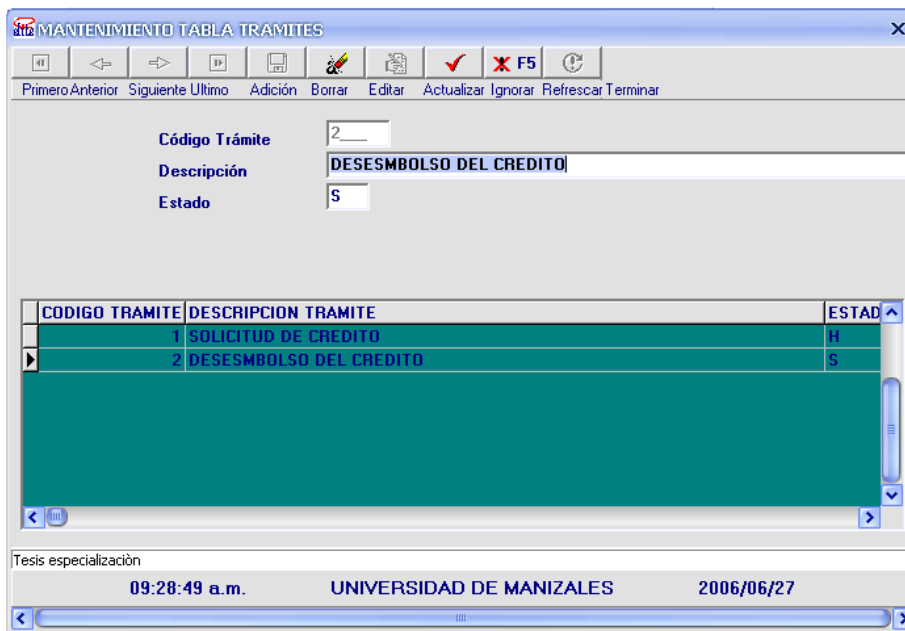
MANTENIMIENTO TABLA TRAMITES

F5

Primero Anterior Siguiente Ultimo Adición Borrar Editar Actualizar Ignorar Refrescar Terminar

Código Trámite 2

Descripción DESESMBOLSO DEL CREDITO

Estado S

| CODIGO TRAMITE | DESCRIPCION TRAMITE | ESTAD |
|---|---|---|
| 1 | SOLICITUD DE CREDITO | H |
| 2 | DESESMBOLSO DEL CREDITO | S |

Tesis especializaciòn

09:28:49 a.m. UNIVERSIDAD DE MANIZALES 2006/06/27